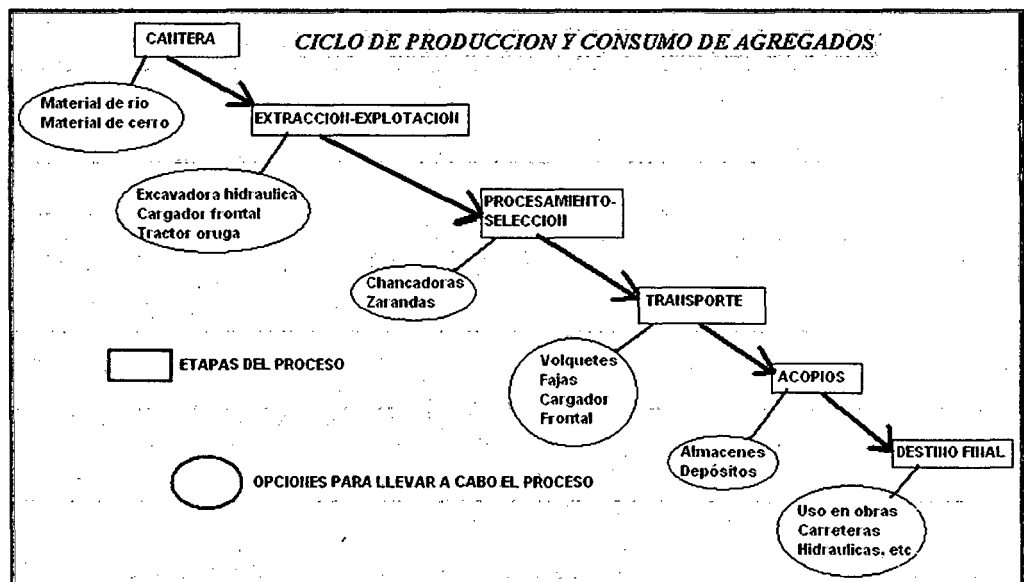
CANTERA

CICLO DE PRODUCCION Y CONSUMO DE AGREGADOS

Material de rio
Material de cerro

EXTRACCION-EXPLOTACION

Excavadora hidraulica
Cargador frontal
Tractor oruga

PROCESAMIENTO-SELECCION

Chancadoras
Zarandas

TRANSPORTE

Volquetes
Fajas
Cargador
Frontal

ACOPIOS

Almacenes
Depósitos

DESTINO FINAL

Uso en obras
Carreteras
Hidraulicas, etc

ETAPAS DEL PROCESO

OPCIONES PARA LLEVAR A CABO EL PROCESO